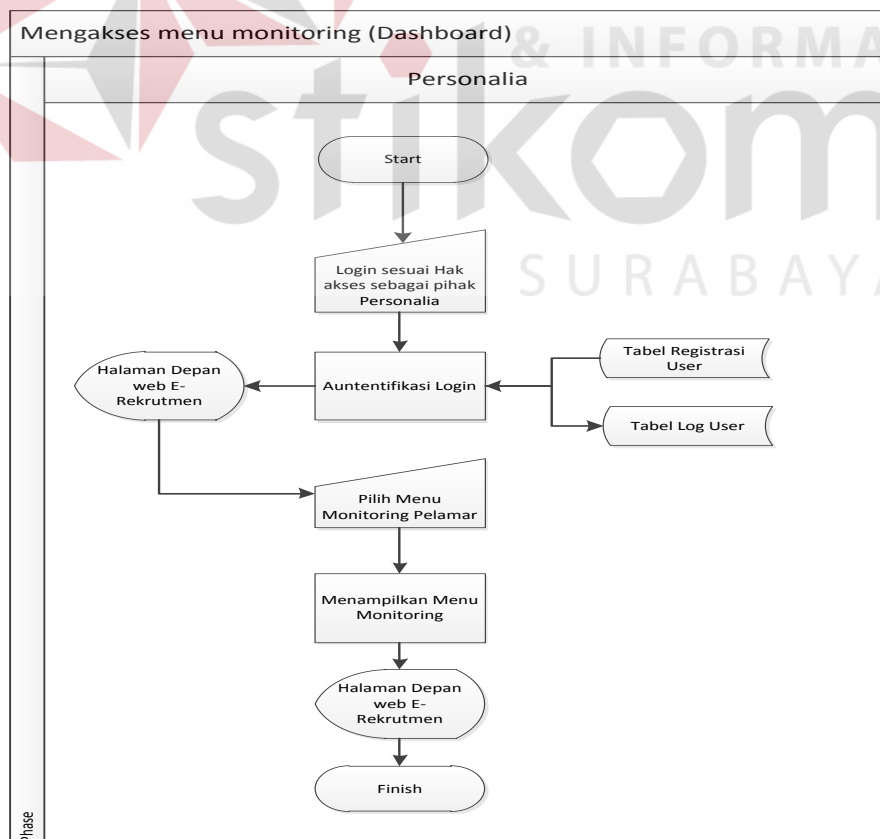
Mengakses menu monitoring (Dashboard)

Personalia

Start

Login sesuai Hak akses sebagai pihak Personalia

Halaman Depan web E-Rekrutmen

Auntentifikasi Login

Tabel Registrasi User

Tabel Log User

Pilih Menu Monitoring Pelamar

Menampilkan Menu Monitoring

Halaman Depan web E-Rekrutmen

Finish

Phase

stikom
& INFORMA
SURABAYA